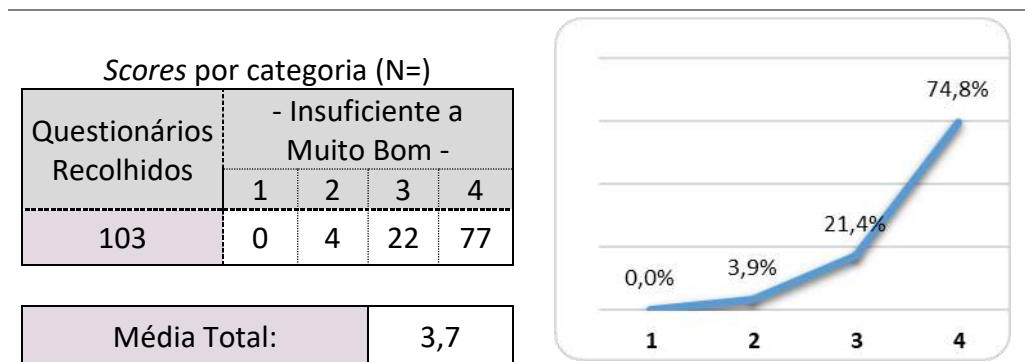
*Scores* por categoria (N=)

<table>
<tr><td rowspan="2">Questionários Recolhidos</td><td colspan="4">- Insuficiente a Muito Bom -</td></tr>
<tr><td>1</td><td>2</td><td>3</td><td>4</td></tr>
<tr><td>103</td><td>0</td><td>4</td><td>22</td><td>77</td></tr>
</table>

| Média Total: | 3,7 |
|---|---|

74,8%
21,4%
3,9%
0,0%
1 2 3 4